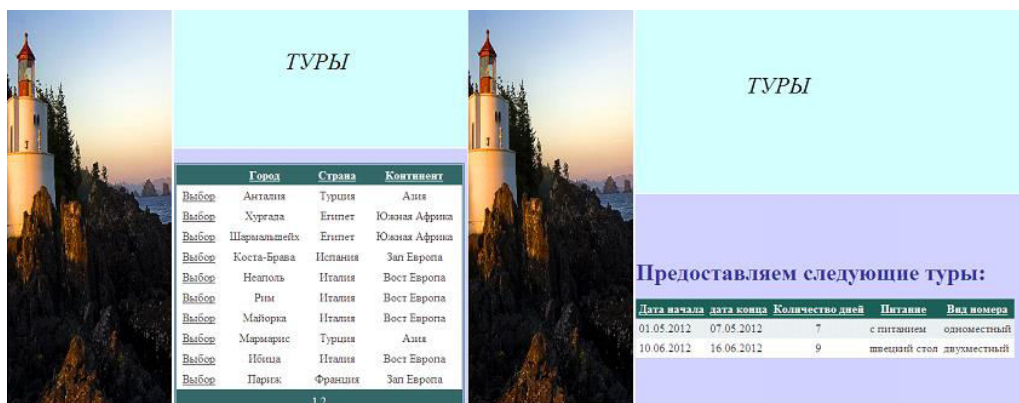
ТУРЫ

| | Город | Страна | Континент |
|---|---|---|---|
| Выбор | Анталия | Турция | Азия |
| Выбор | Хургада | Египет | Южная Африка |
| Выбор | Шармальшейх | Египет | Южная Африка |
| Выбор | Коста-Брава | Испания | Зап Европа |
| Выбор | Неаполь | Италия | Вост Европа |
| Выбор | Рим | Италия | Вост Европа |
| Выбор | Майорка | Италия | Вост Европа |
| Выбор | Мармарис | Турция | Азия |
| Выбор | Ибица | Италия | Вост Европа |
| Выбор | Париж | Франция | Зап Европа |

1 2

ТУРЫ

Предоставляем следующие туры:

| Дата начала | дата конца | Количество дней | Питание | Вид номера |
|---|---|---|---|---|
| 01.05.2012 | 07.05.2012 | 7 | с питанием | одноместный |
| 10.06.2012 | 16.06.2012 | 9 | шведский стол | двухместный |